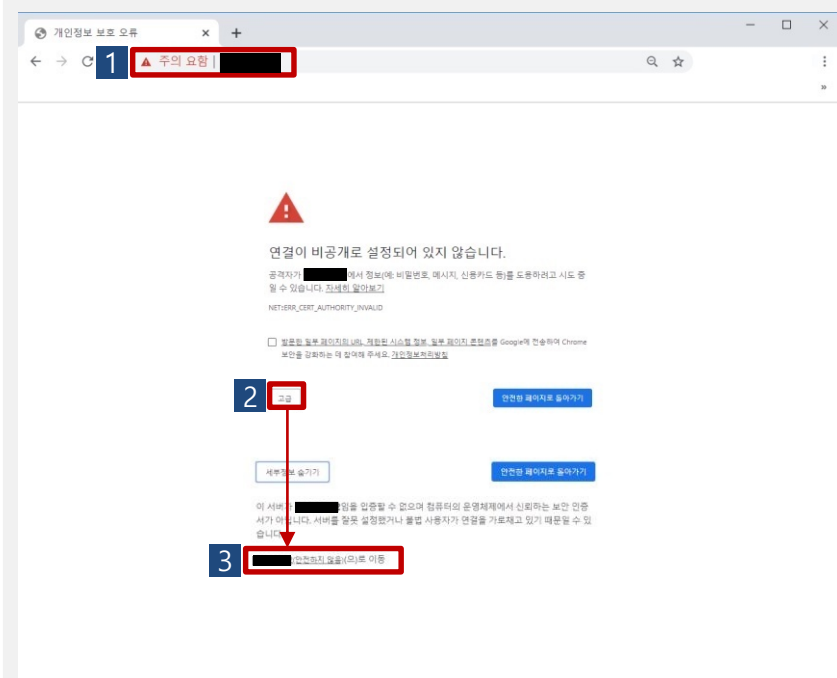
개인정보 보호 오류 ×
+
1
주의 요함 |

연결이 비공개로 설정되어 있지 않습니다.

공격자가 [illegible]에서 정보(예: 비밀번호, 메시지, 신용카드 등)를 도용하려고 시도 중일 수 있습니다. 자세히 알아보기

NET::ERR_CERT_AUTHORITY_INVALID

방문한 일부 페이지의 URL, 제한된 시스템 정보, 일부 페이지 콘텐츠를 Google에 전송하여 Chrome 보안을 강화하는 데 참여해 주세요. 개인정보처리방침

2
고급
안전한 페이지로 돌아가기

세부정보 숨기기
안전한 페이지로 돌아가기

이 서버가 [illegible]임을 입증할 수 없으며 컴퓨터의 운영체제에서 신뢰하는 보안 인증서가 아닙니다. 서버를 잘못 설정했거나 불법 사용자가 연결을 가로채고 있기 때문일 수 있습니다.

3
(안전하지 않음)(으)로 이동